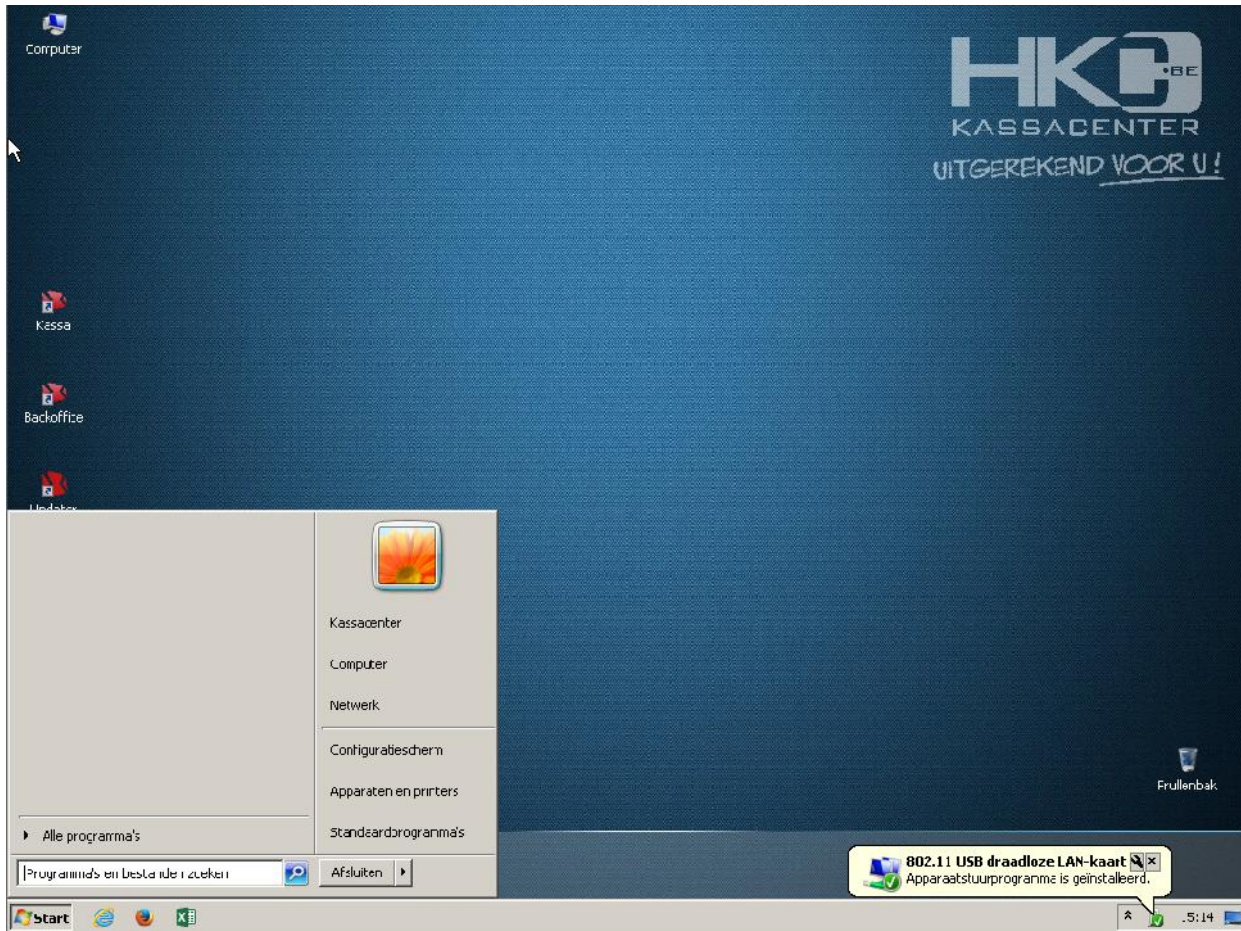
Computer

HK .BE
KASSACENTER
UITGEREKEND VOOR U!

Kassa

Backoffice

Updater

Kassacenter

Computer

Netwerk

Configuratiescherm

Apparaten en printers

Standaardprogramma's

Alle programma's

Programma's en bestanden zoeken

Afsluiten

Prullenbak

802.11 USB draadloze LAN-kaart
Apparaatstuurprogramma is geïnstalleerd.

Start

5:14